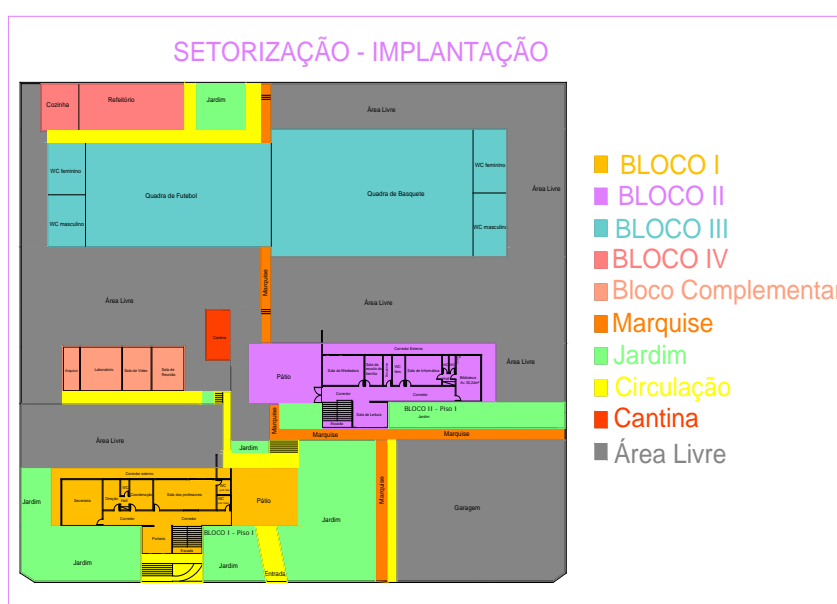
SETORIZAÇÃO - IMPLANTAÇÃO

Cozinha
Refeitório
Jardim
Área Livre
WC feminino
WC masculino
Quadra de Futebol
Quadra de Basquete
WC feminino
WC masculino
Área Livre
Área Livre
Marquise
Área Livre
Cantina
Arquivo
Laboratório
Sala de Vídeo
Sala de Reunião
Pátio
Corredor Externo
Sala de Multimeios
Sala de Informática
Biblioteca
Corredor
Corredor
Sala de Leitura
BLOCO II - Piso I
Jardim
Área Livre
Área Livre
Marquise
Marquise
Marquise
Jardim
Corredor externo
Secretaria
Direção
Coordenação
Sala dos professores
Pátio
Corredor
Corredor
Jardim
Portaria
Escada
BLOCO I - Piso I
Marquise
Garagem
Jardim
Jardim
Jardim
Entrada

BLOCO I
BLOCO II
BLOCO III
BLOCO IV
Bloco Complementar
Marquise
Jardim
Circulação
Cantina
Área Livre